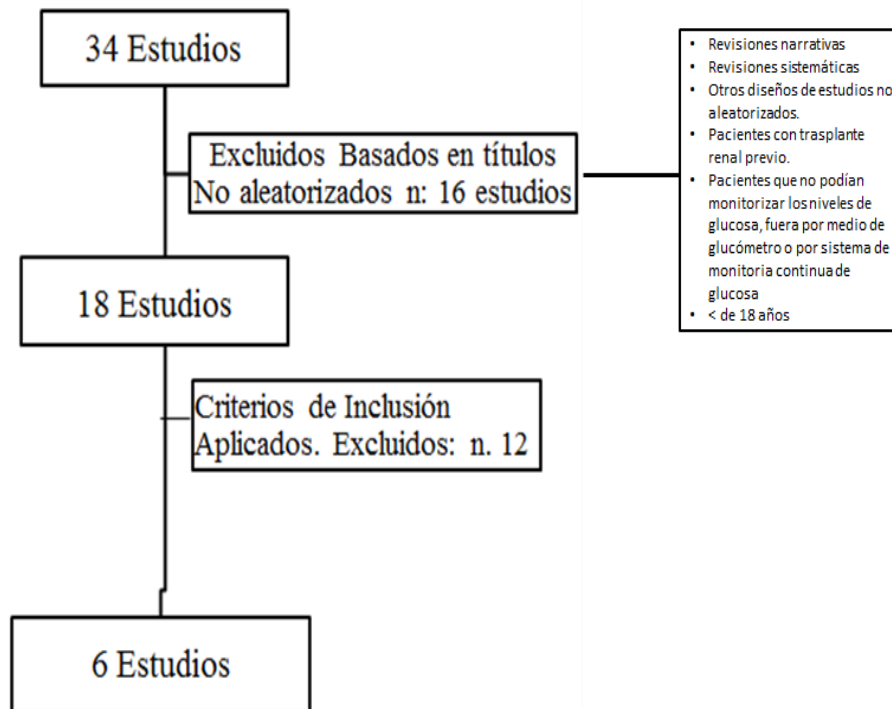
34 Estudios

Excluidos Basados en títulos
No aleatorizados n: 16 estudios

- Revisiones narrativas
- Revisiones sistemáticas
- Otros diseños de estudios no aleatorizados.
- Pacientes con trasplante renal previo.
- Pacientes que no podían monitorizar los niveles de glucosa, fuera por medio de glucómetro o por sistema de monitoria continua de glucosa
- < de 18 años

18 Estudios

Criterios de Inclusión
Aplicados. Excluidos: n. 12

6 Estudios